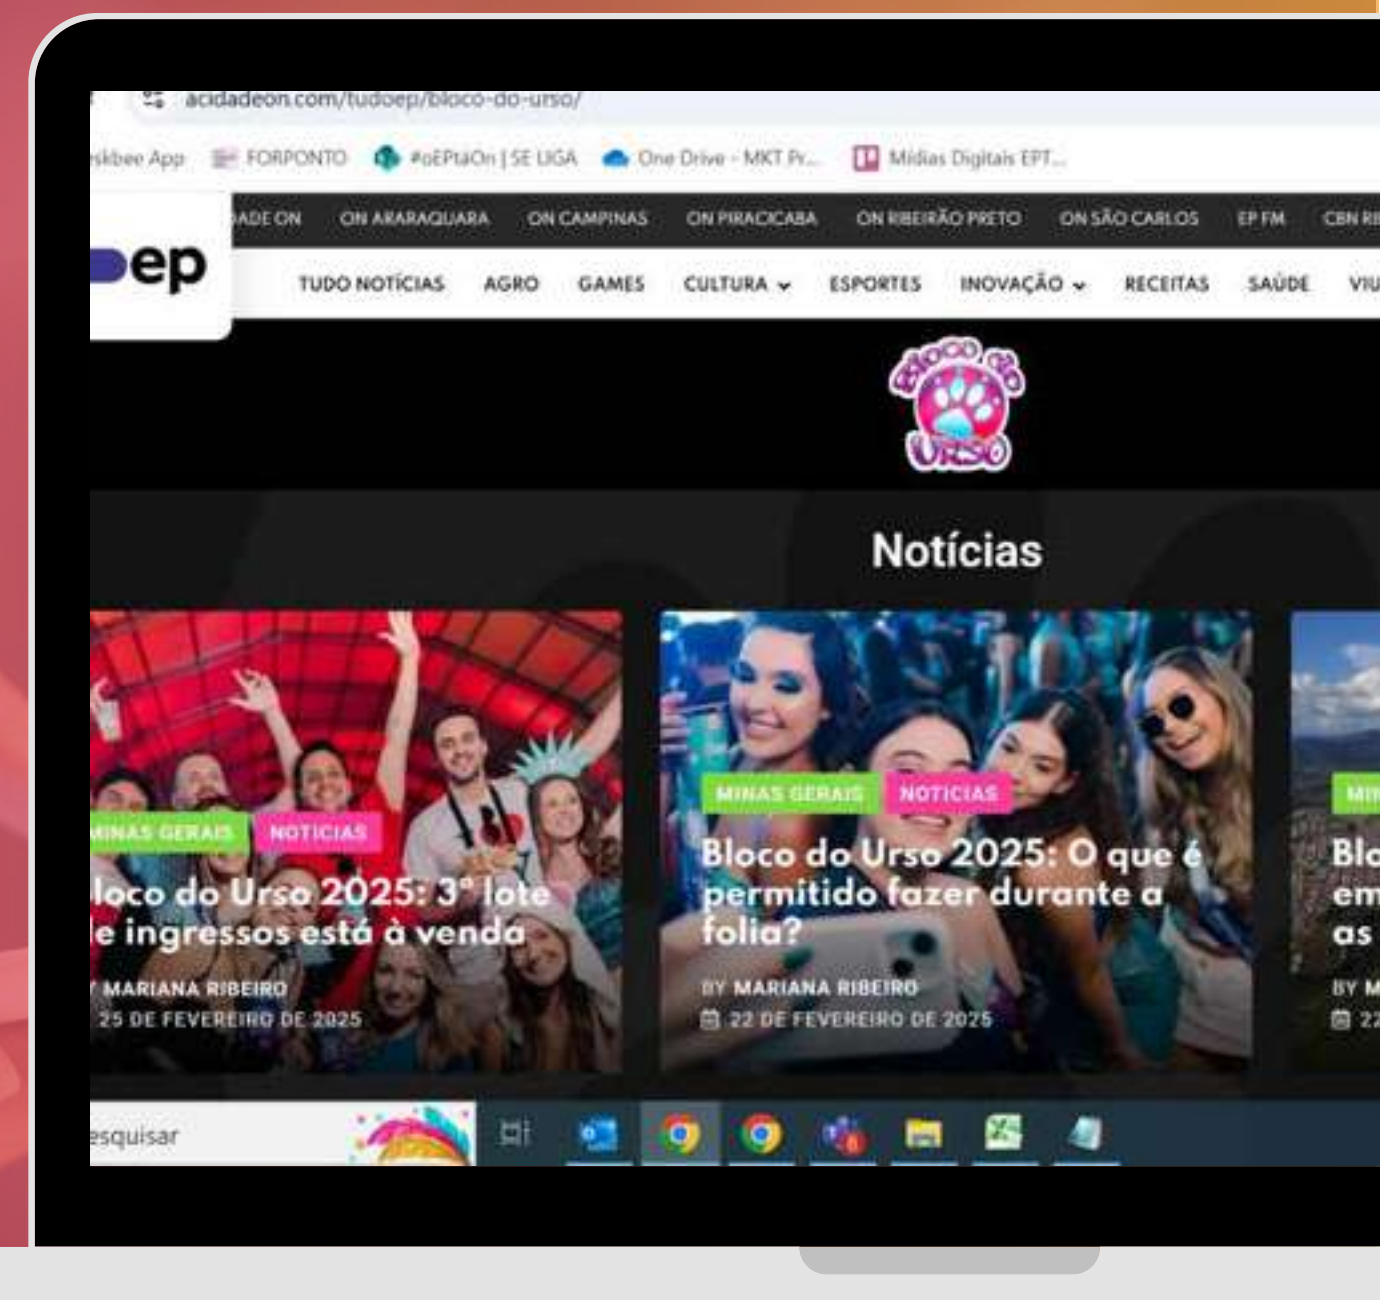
acidadeon.com/tudoep/bloco-do-urso/

skbee App FORPONTO #oEPtaOn | SE LIGA One Drive - MKT Pr... Mídias Digitais EPT...

ADE ON ON ARARAQUARA ON CAMPINAS ON PIRACICABA ON RIBEIRÃO PRETO ON SÃO CARLOS EP FM CBN RI

ep

TUDO NOTÍCIAS AGRO GAMES CULTURA ESPORTES INOVAÇÃO RECEITAS SAÚDE VIU

Bloco do Urso

Notícias

INAS GERAIS NOTÍCIAS

loco do Urso 2025: 3º lote e ingressos está à venda

MARIANA RIBEIRO

25 DE FEVEREIRO DE 2025

MINAS GERAIS NOTÍCIAS

Bloco do Urso 2025: O que é permitido fazer durante a folia?

BY MARIANA RIBEIRO

22 DE FEVEREIRO DE 2025

MI

Blo em as

BY M

22

esquisar